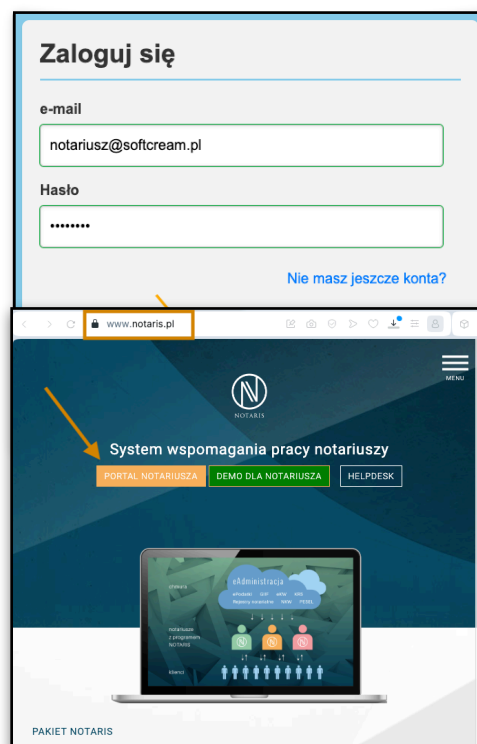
Zaloguj się

e-mail

notariusz@softcream.pl

Hasło

••••••••

Nie masz jeszcze konta?

www.notaris.pl

MENU

NOTARIS

System wspomagania pracy notariuszy

PORTAL NOTARIUSZA

DEMO DLA NOTARIUSZA

HELPDESK

eAdministracja

ePodatki

CRT

eKW

KRS

Rejestry notarialne

RRW

PESEL

notariusze z programem NOTARIS

klienci

PAKIET NOTARIS